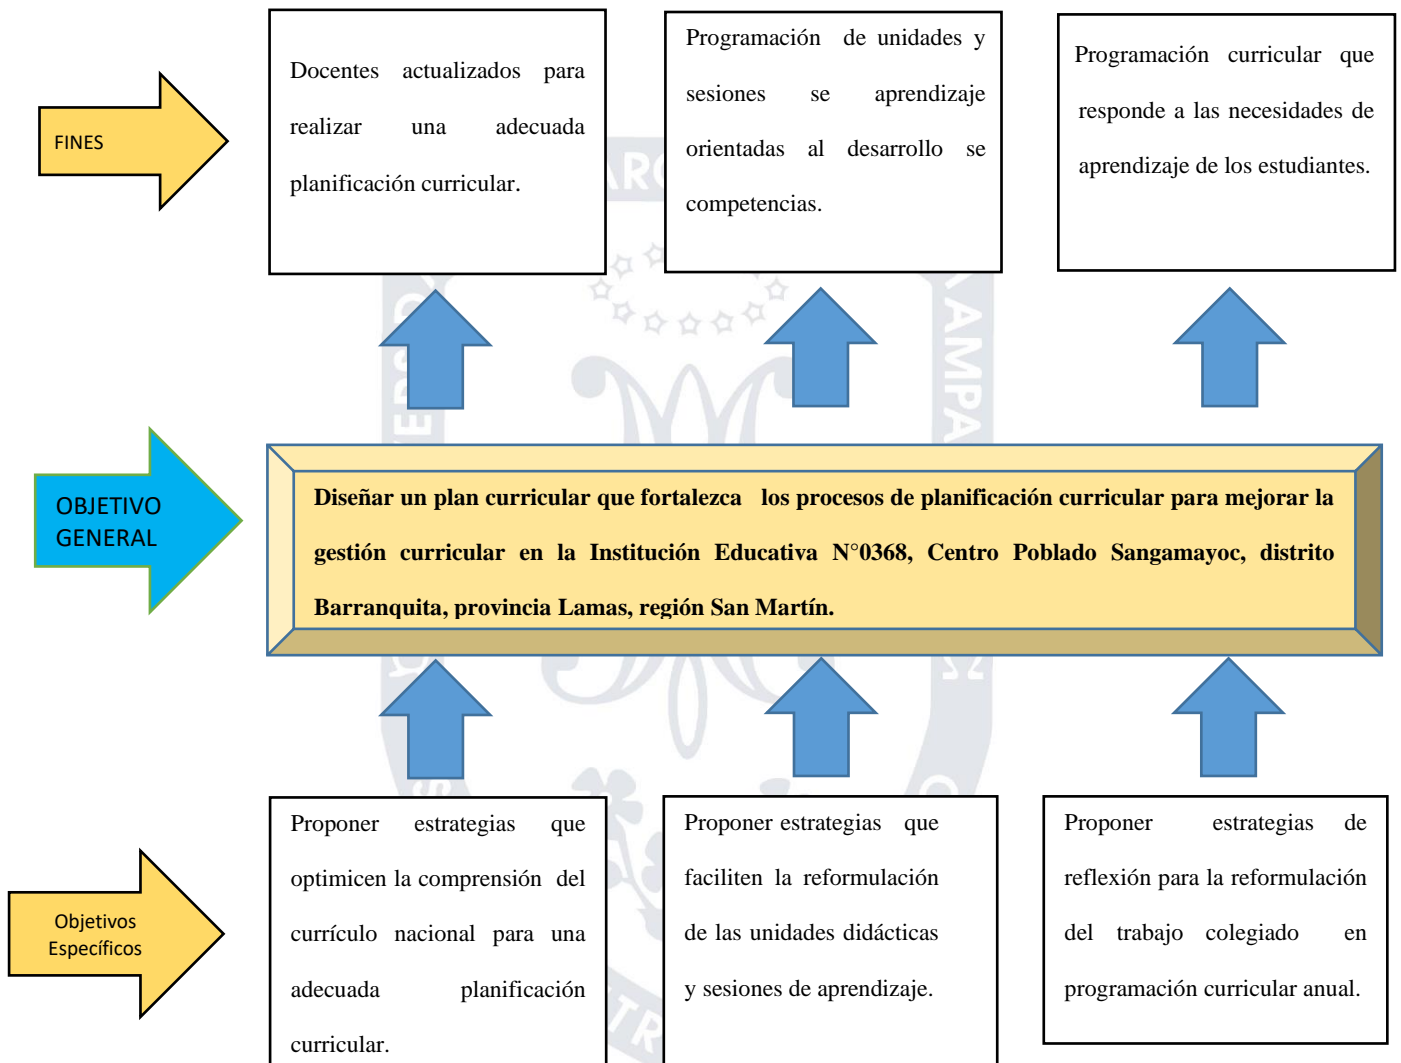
FINES

Docentes actualizados para realizar una adecuada planificación curricular.

Programación de unidades y sesiones se aprendizaje orientadas al desarrollo se competencias.

Programación curricular que responde a las necesidades de aprendizaje de los estudiantes.

OBJETIVO GENERAL

Diseñar un plan curricular que fortalezca los procesos de planificación curricular para mejorar la gestión curricular en la Institución Educativa N°0368, Centro Poblado Sangamayoc, distrito Barranquita, provincia Lamas, región San Martín.

Objetivos Específicos

Proponer estrategias que optimicen la comprensión del currículo nacional para una adecuada planificación curricular.

Proponer estrategias que faciliten la reformulación de las unidades didácticas y sesiones de aprendizaje.

Proponer estrategias de reflexión para la reformulación del trabajo colegiado en programación curricular anual.